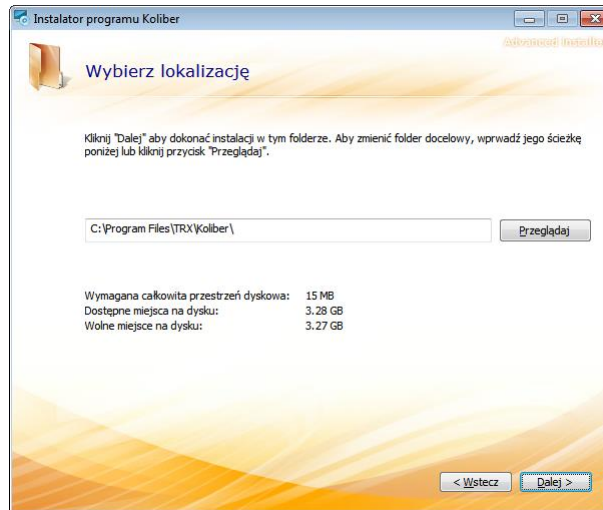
Instalator programu Koliber

Advanced Installer

Wybierz lokalizację

Kliknij "Dalej" aby dokonać instalacji w tym folderze. Aby zmienić folder docelowy, wprwadź jego ścieżkę poniżej lub kliknij przycisk "Przeglądaj".

C:\Program Files\TRX\Koliber\

Przeglądaj

| | |
|---|---|
| Wymagana całkowita przestrzeń dyskowa: | 15 MB |
| Dostępne miejsca na dysku: | 3.28 GB |
| Wolne miejsce na dysku: | 3.27 GB |

< Wstecz

Dalej >